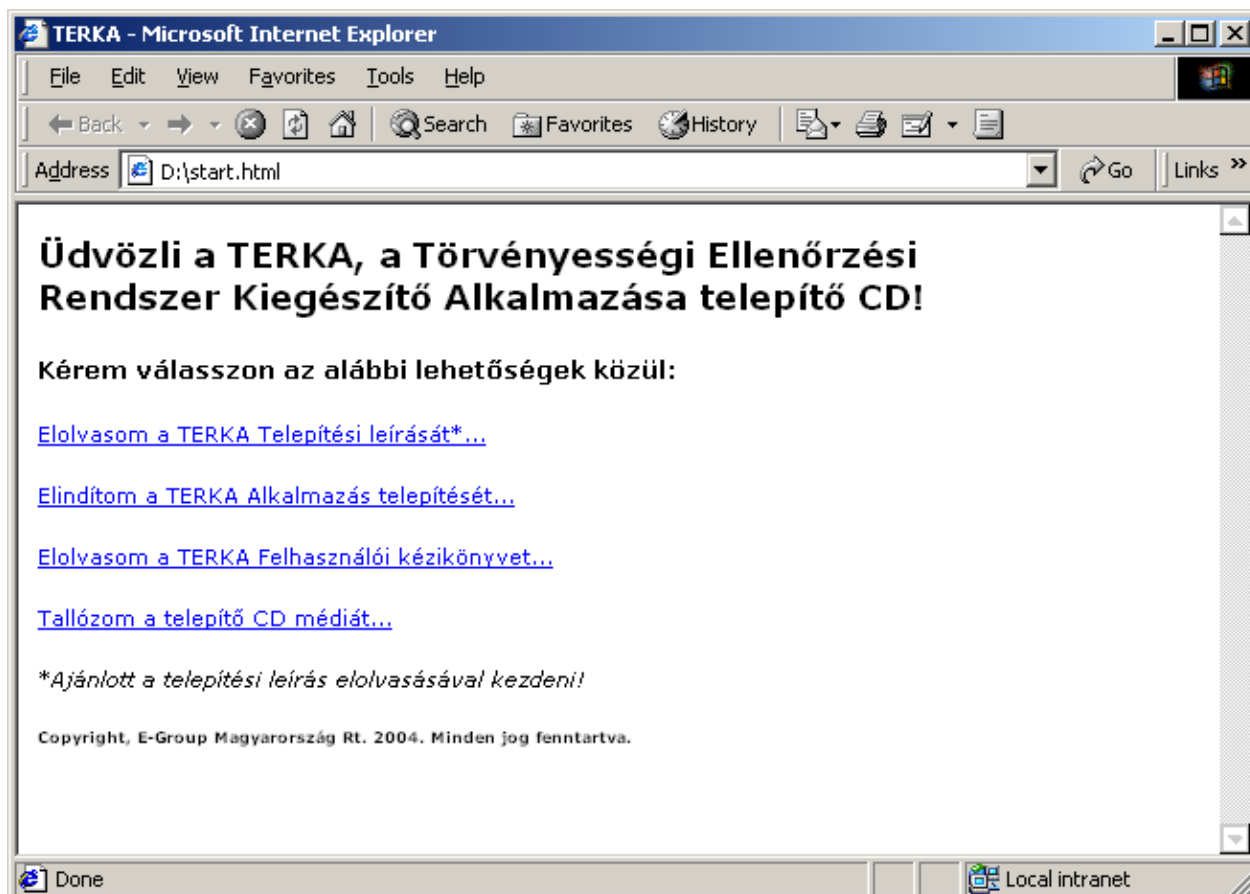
TERKA - Microsoft Internet Explorer

File Edit View Favorites Tools Help

Back Search Favorites History

Address D:\start.html Go Links »

Üdvözli a TERKA, a Törvényességi Ellenőrzési Rendszer Kiegészítő Alkalmazása telepítő CD!

Kérem válasszon az alábbi lehetőségek közül:

Elolvasom a TERKA Telepítési leírását*...

Elindítom a TERKA Alkalmazás telepítését...

Elolvasom a TERKA Felhasználói kézikönyvet...

Tallózom a telepítő CD médiát...

*Ajánlott a telepítési leírás elolvasásával kezdeni!

Copyright, E-Group Magyarország Rt. 2004. Minden jog fenntartva.

Done Local intranet